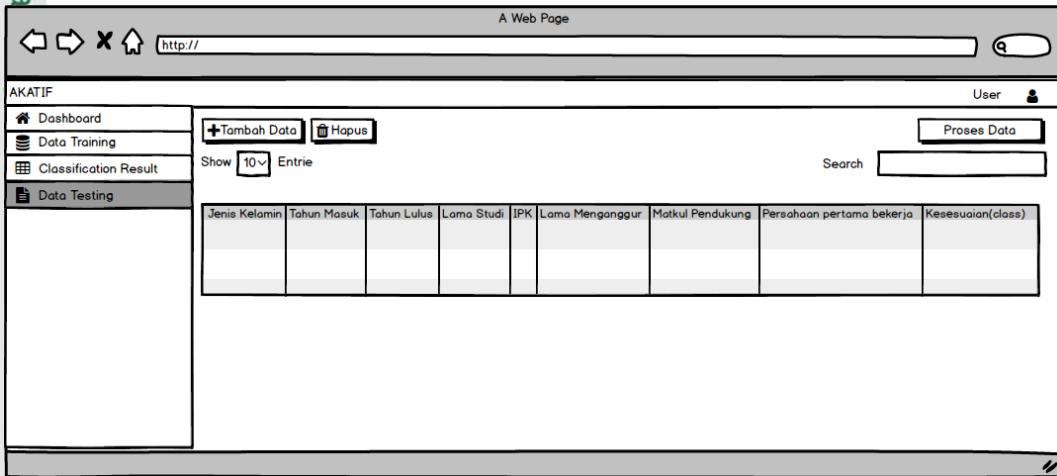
A Web Page

http://

AKATIF

User

Dashboard

Data Training

Classification Result

Data Testing

Tambah Data

Hapus

Proses Data

Show 10 Entrie

Search

| Jenis Kelamin | Tahun Masuk | Tahun Lulus | Lama Studi | IPK | Lama Menganggur | Matkul Pendukung | Persahaan pertama bekerja | Kesesuaian(class) |
|---|---|---|---|---|---|---|---|---|
| | | | | | | | | |
| | | | | | | | | |
| | | | | | | | | |